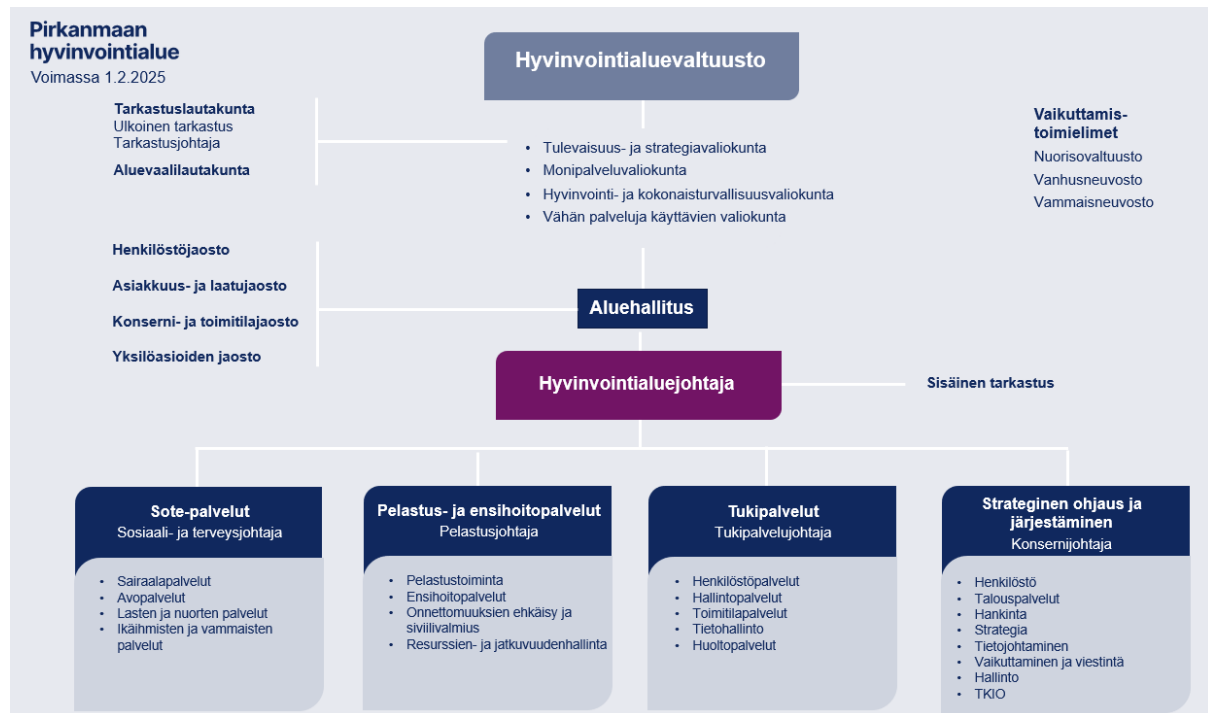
Pirkanmaan hyvinvointialue
Voimassa 1.2.2025

Hyvinvointialuevaltuusto

Tarkastuslautakunta
Ulkoinen tarkastus
Tarkastusjohtaja

Aluevaalilautakunta

• Tulevaisuus- ja strategiavaliokunta
• Monipalveluvaliokunta
• Hyvinvointi- ja kokonaisturvallisuusvaliokunta
• Vähän palveluja käyttävien valiokunta

Vaikuttamis-toimielimet
Nuorisovaltuusto
Vanhusneuvosto
Vammaisneuvosto

Henkilöstöjaosto

Asiakkuus- ja laatujaosto

Konserni- ja toimitilajaosto

Yksilöasioiden jaosto

Aluehallitus

Hyvinvointialuejohtaja

Sisäinen tarkastus

Sote-palvelut
Sosiaali- ja terveysjohtaja

• Sairaalapalvelut
• Avopalvelut
• Lasten ja nuorten palvelut
• Ikäihmisten ja vammaisten palvelut

Pelastus- ja ensihoitopalvelut
Pelastusjohtaja

• Pelastustoiminta
• Ensihoitopalvelut
• Onnettomuuksien ehkäisy ja siviilivalmius
• Resurssien- ja jatkuvuudenhallinta

Tukipalvelut
Tukipalvelujohtaja

• Henkilöstöpalvelut
• Hallintopalvelut
• Toimitilapalvelut
• Tietohallinto
• Huoltopalvelut

Strateginen ohjaus ja järjestäminen
Konsernijohtaja

• Henkilöstö
• Talouspalvelut
• Hankinta
• Strategia
• Tietojohtaminen
• Vaikuttaminen ja viestintä
• Hallinto
• TKIO